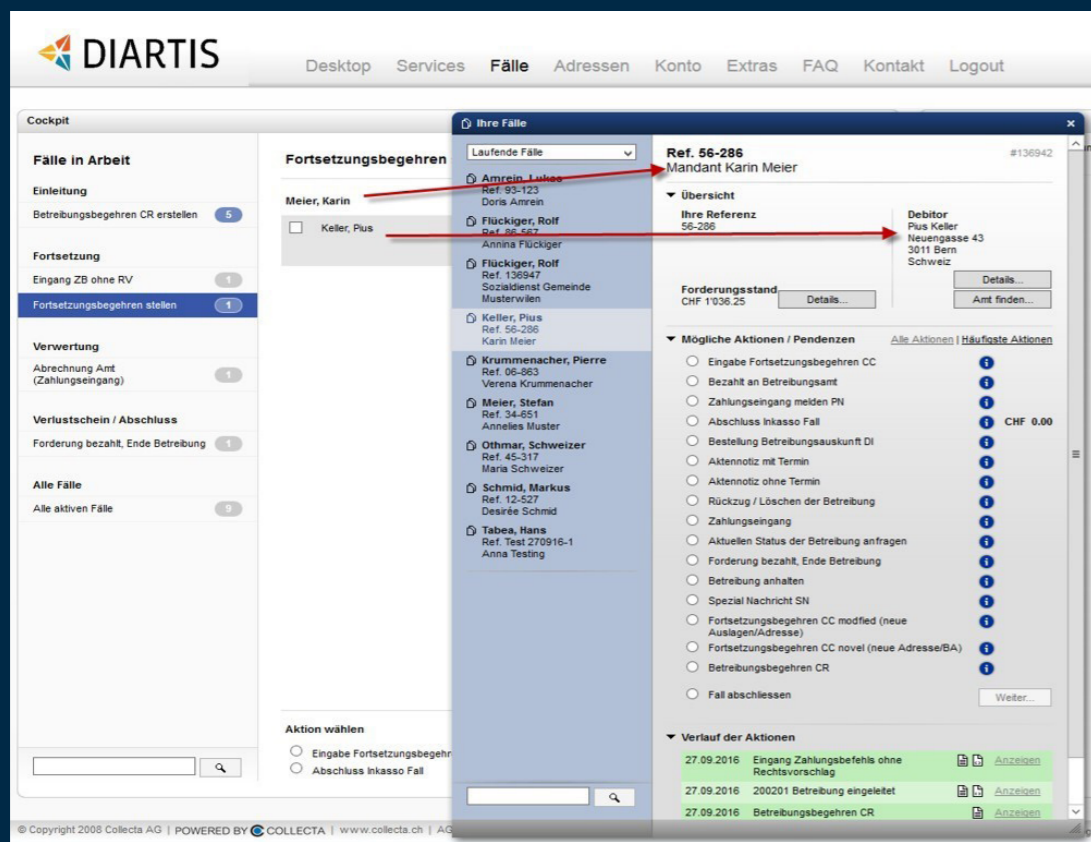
DIARTIS

Desktop Services Fälle Adressen Konto Extras FAQ Kontakt Logout

Cockpit

Fälle in Arbeit

Einleitung
Betreibungsbegehren CR erstellen 5

Fortsetzung
Eingang ZB ohne RV 1
Fortsetzungsbegehren stellen 1

Verwertung
Abrechnung Amt (Zahlungseingang) 1

Verlustschein / Abschluss
Forderung bezahlt, Ende Betreibung 1

Alle Fälle
Alle aktiven Fälle 9

Fortsetzungsbegehren

Meier, Karin
Keller, Pius

Aktion wählen
Eingabe Fortsetzungsbegehr
Abschluss Inkasso Fall

Ihre Fälle

Laufende Fälle

Amrein, Lukas
Ref. 93-123
Doris Amrein

Flückiger, Rolf
Ref. 86-567
Annina Flückiger

Flückiger, Rolf
Ref. 136947
Sozialdienst Gemeinde Musterwilen

Keller, Pius
Ref. 56-286
Karin Meier

Krummenacher, Pierre
Ref. 06-863
Verena Krummenacher

Meier, Stefan
Ref. 34-651
Annelies Muster

Othmar, Schweizer
Ref. 45-317
Maria Schweizer

Schmid, Markus
Ref. 12-527
Desirée Schmid

Tabea, Hans
Ref. Test 270916-1
Anna Testing

Ref. 56-286
Mandant Karin Meier
#136942

Übersicht
Ihre Referenz
56-286

Debitor
Pius Keller
Neuengasse 43
3011 Bern
Schweiz

Details...

Forderungsstand
CHF 1'036.25
Details...
Amt finden...

Mögliche Aktionen / Pendenzen
Alle Aktionen | Häufigste Aktionen

Eingabe Fortsetzungsbegehren CC
Bezahlt an Betreibungsamt
Zahlungseingang melden PN
Abschluss Inkasso Fall CHF 0.00
Bestellung Betreibungsauskunft DI
Aktennotiz mit Termin
Aktennotiz ohne Termin
Rückzug / Löschen der Betreibung
Zahlungseingang
Aktuellen Status der Betreibung anfragen
Forderung bezahlt, Ende Betreibung
Betreibung anhalten
Spezial Nachricht SN
Fortsetzungsbegehren CC modfied (neue Auslagen/Adresse)
Fortsetzungsbegehren CC novel (neue Adresse/BA)
Betreibungsbegehren CR
Fall abschliessen
Weiter...

Verlauf der Aktionen
27.09.2016 Eingang Zahlungsbefehls ohne Rechtsvorschlag Anzeigen
27.09.2016 200201 Betreibung eingeleitet Anzeigen
27.09.2016 Betreibungsbegehren CR Anzeigen

© Copyright 2008 Collecta AG | POWERED BY COLLECTA | www.collecta.ch | AG